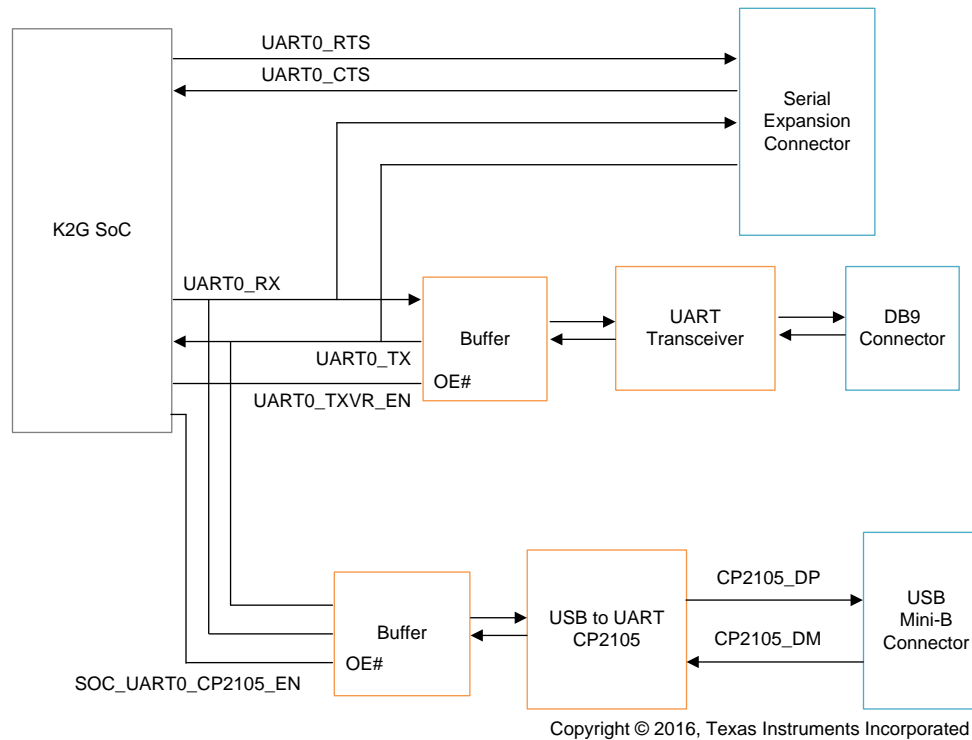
UART0_RTS
UART0_CTS

Serial Expansion Connector

K2G SoC

UART0_RX

Buffer

UART Transceiver

DB9 Connector

UART0_TX

OE#

UART0_TXVR_EN

Buffer

OE#

SOC_UART0_CP2105_EN

USB to UART CP2105

CP2105_DP

CP2105_DM

USB Mini-B Connector

Copyright © 2016, Texas Instruments Incorporated